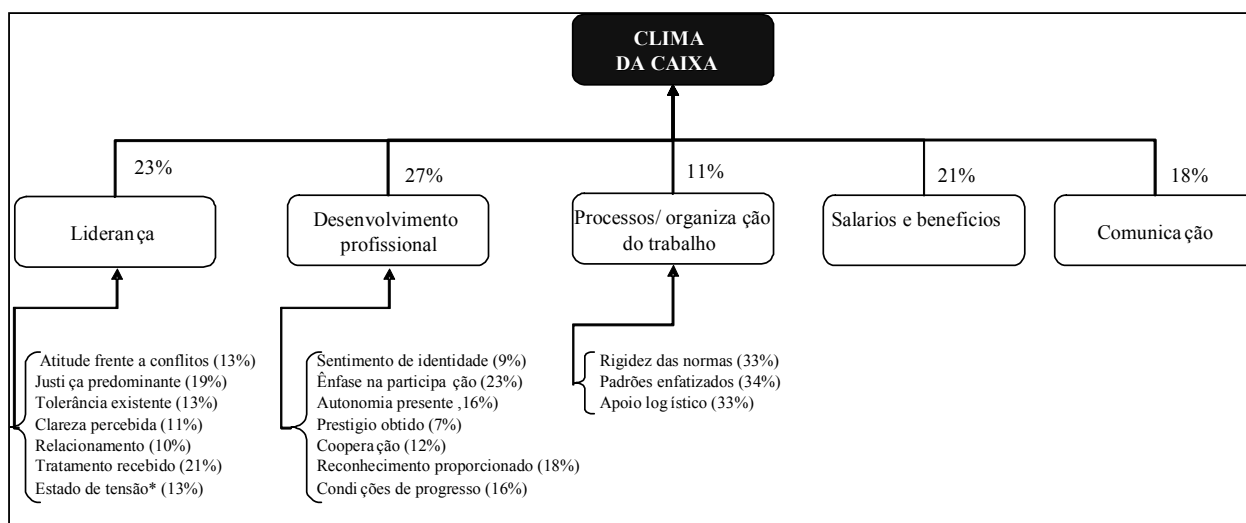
CLIMA DA CAIXA

23%

Liderança

27%

Desenvolvimento profissional

11%

Processos/ organização do trabalho

21%

Salarios e beneficios

18%

Comunicação

Atitude frente a conflitos (13%)
Justiça predominante (19%)
Tolerância existente (13%)
Clareza percebida (11%)
Relacionamento (10%)
Tratamento recebido (21%)
Estado de tensão* (13%)

Sentimento de identidade (9%)
Ênfase na participação (23%)
Autonomia presente ,16%)
Prestigio obtido (7%)
Cooperação (12%)
Reconhecimento proporcionado (18%)
Condições de progresso (16%)

Rigidez das normas (33%)
Padrões enfatizados (34%)
Apoio logístico (33%)